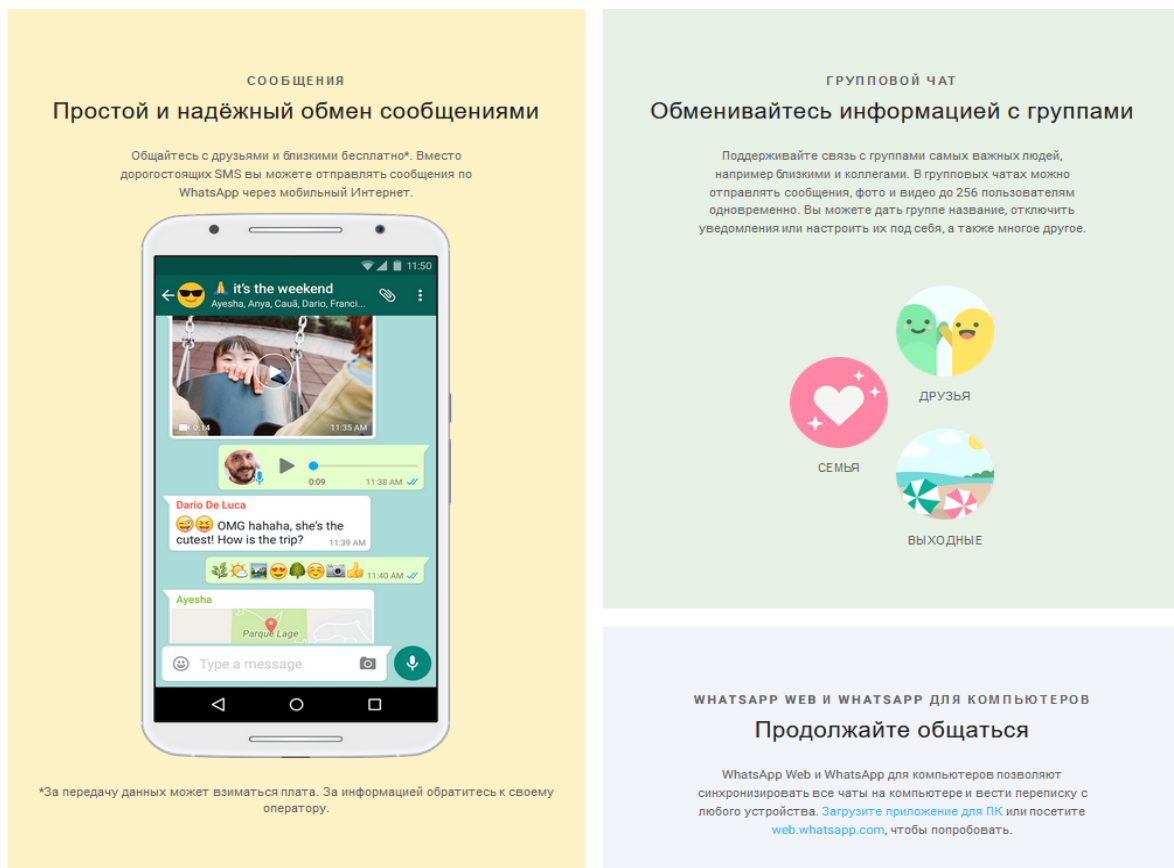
СООБЩЕНИЯ

Простой и надёжный обмен сообщениями

Общайтесь с друзьями и близкими бесплатно*. Вместо дорогостоящих SMS вы можете отправлять сообщения по WhatsApp через мобильный Интернет.

11:50

it's the weekend
Ayesha, Anya, Cauã, Dario, Franci...

0:14
11:35 AM

0:09
11:38 AM

Dario De Luca
OMG hahaha, she's the cutest! How is the trip?
11:39 AM

11:40 AM

Ayesha
Parque Lage

Type a message

*За передачу данных может взиматься плата. За информацией обратитесь к своему оператору.

ГРУППОВОЙ ЧАТ

Обменивайтесь информацией с группами

Поддерживайте связь с группами самых важных людей, например близкими и коллегами. В групповых чатах можно отправлять сообщения, фото и видео до 256 пользователям одновременно. Вы можете дать группе название, отключить уведомления или настроить их под себя, а также многое другое.

ДРУЗЬЯ

СЕМЬЯ

ВЫХОДНЫЕ

WHATSAPP WEB И WHATSAPP ДЛЯ КОМПЬЮТЕРОВ

Продолжайте общаться

WhatsApp Web и WhatsApp для компьютеров позволяют синхронизировать все чаты на компьютере и вести переписку с любого устройства. Загрузите приложение для ПК или посетите web.whatsapp.com, чтобы попробовать.